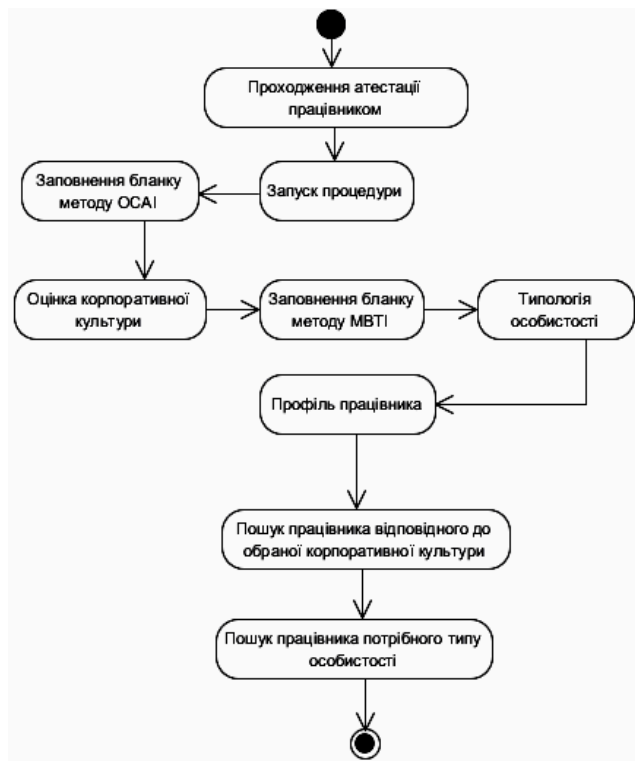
Проходження атестації працівником

Запуск процедури

Заповнення бланку методу OCAI

Оцінка корпоративної культури

Заповнення бланку методу MBTI

Типологія особистості

Профіль працівника

Пошук працівника відповідного до обраної корпоративної культури

Пошук працівника потрібного типу особистості